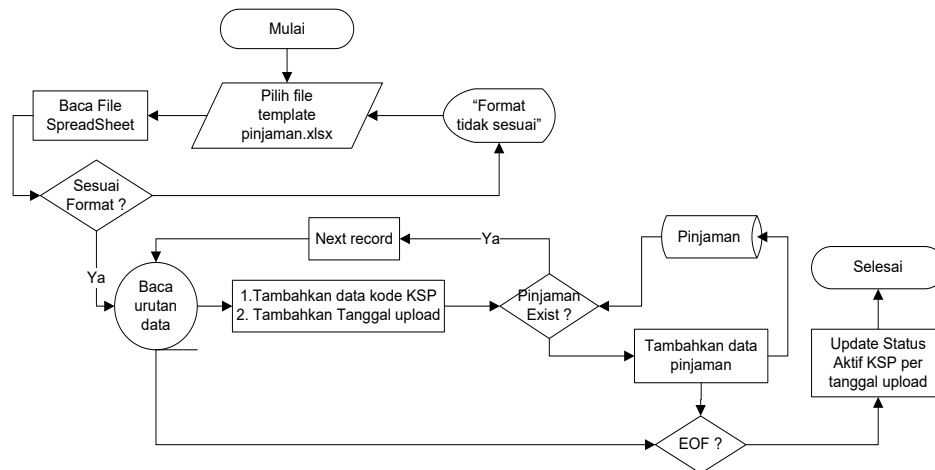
Mulai

Pilih file template pinjaman.xlsx

Baca File SpreadSheet

"Format tidak sesuai"

Sesuai Format ?

Ya

Next record

Ya

Pinjaman

Selesai

Baca urutan data

1.Tambahkan data kode KSP
2. Tambahkan Tanggal upload

Pinjaman Exist ?

Tambahkan data pinjaman

Update Status Aktif KSP per tanggal upload

EOF ?